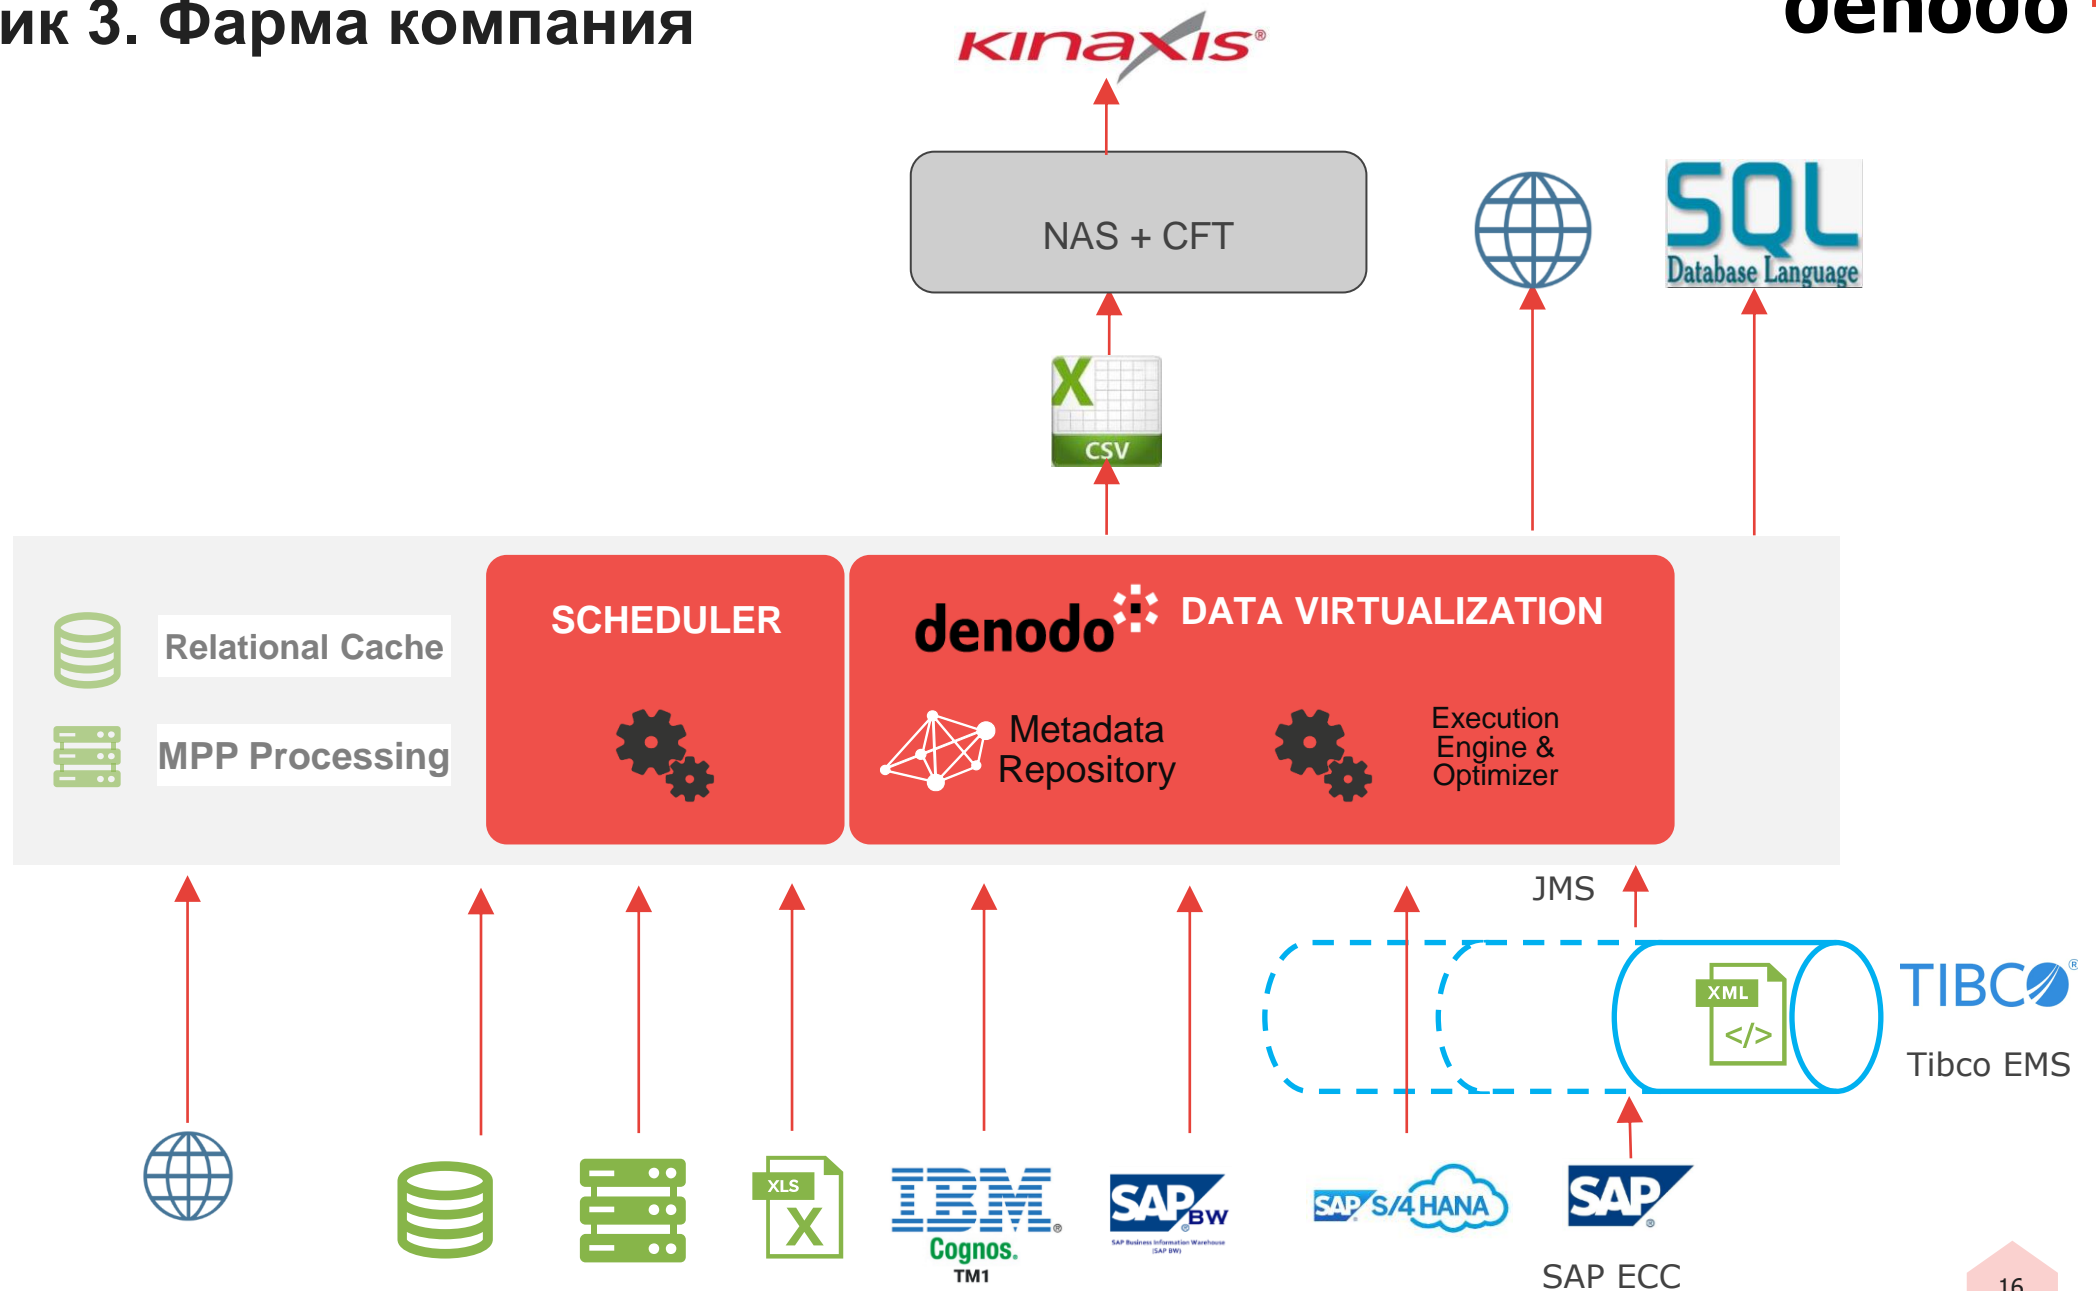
ик 3. Фарма компания

denodo

KINAXIS®

NAS + CFT

SQL
Database Language

X
CSV

Relational Cache

MPP Processing

SCHEDULER

denodo DATA VIRTUALIZATION

Metadata Repository

Execution Engine & Optimizer

JMS

XML
</>

TIBCO®

Tibco EMS

XLS
X

IBM®
Cognos.
TM1

SAP BW
SAP Business Information Warehouse (SAP BW)

SAP S/4HANA

SAP®

SAP ECC

16